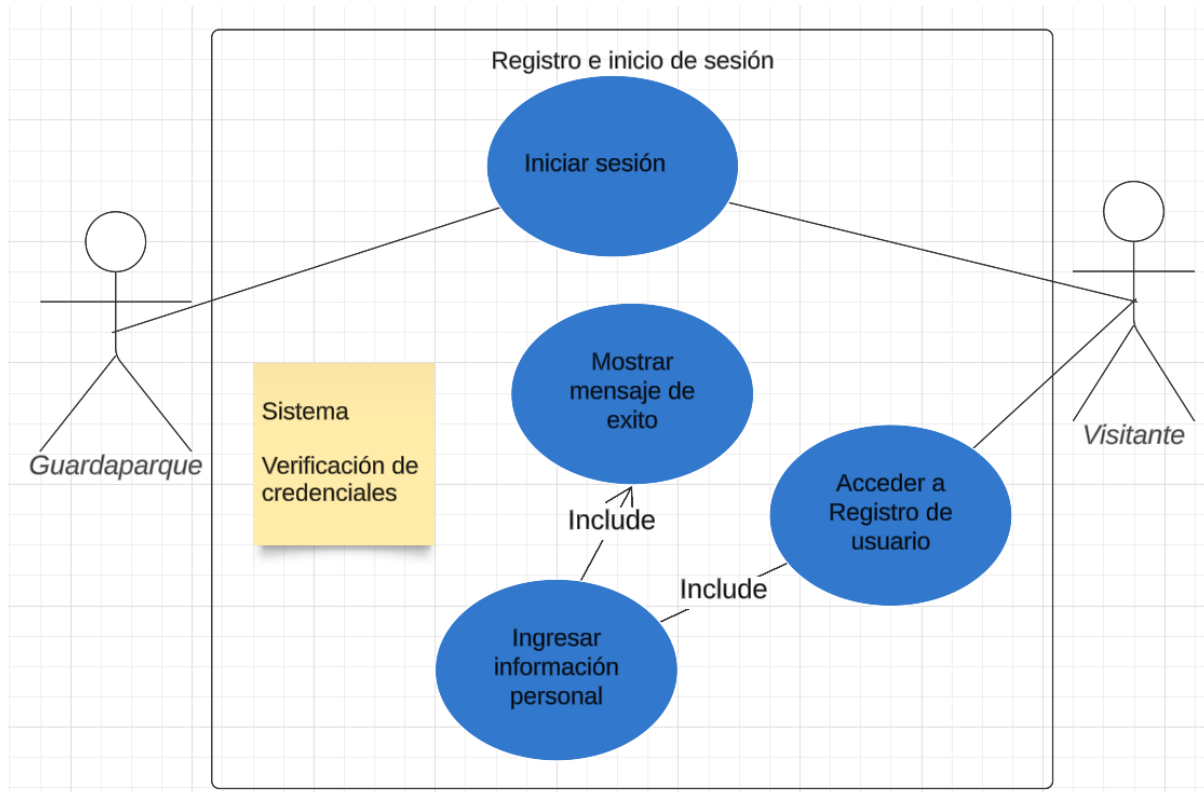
Registro e inicio de sesión

Iniciar sesión

Guardaparque

Visitante

Mostrar mensaje de exito

Sistema

Verificación de credenciales

Include

Acceder a Registro de usuario

Include

Ingresar información personal